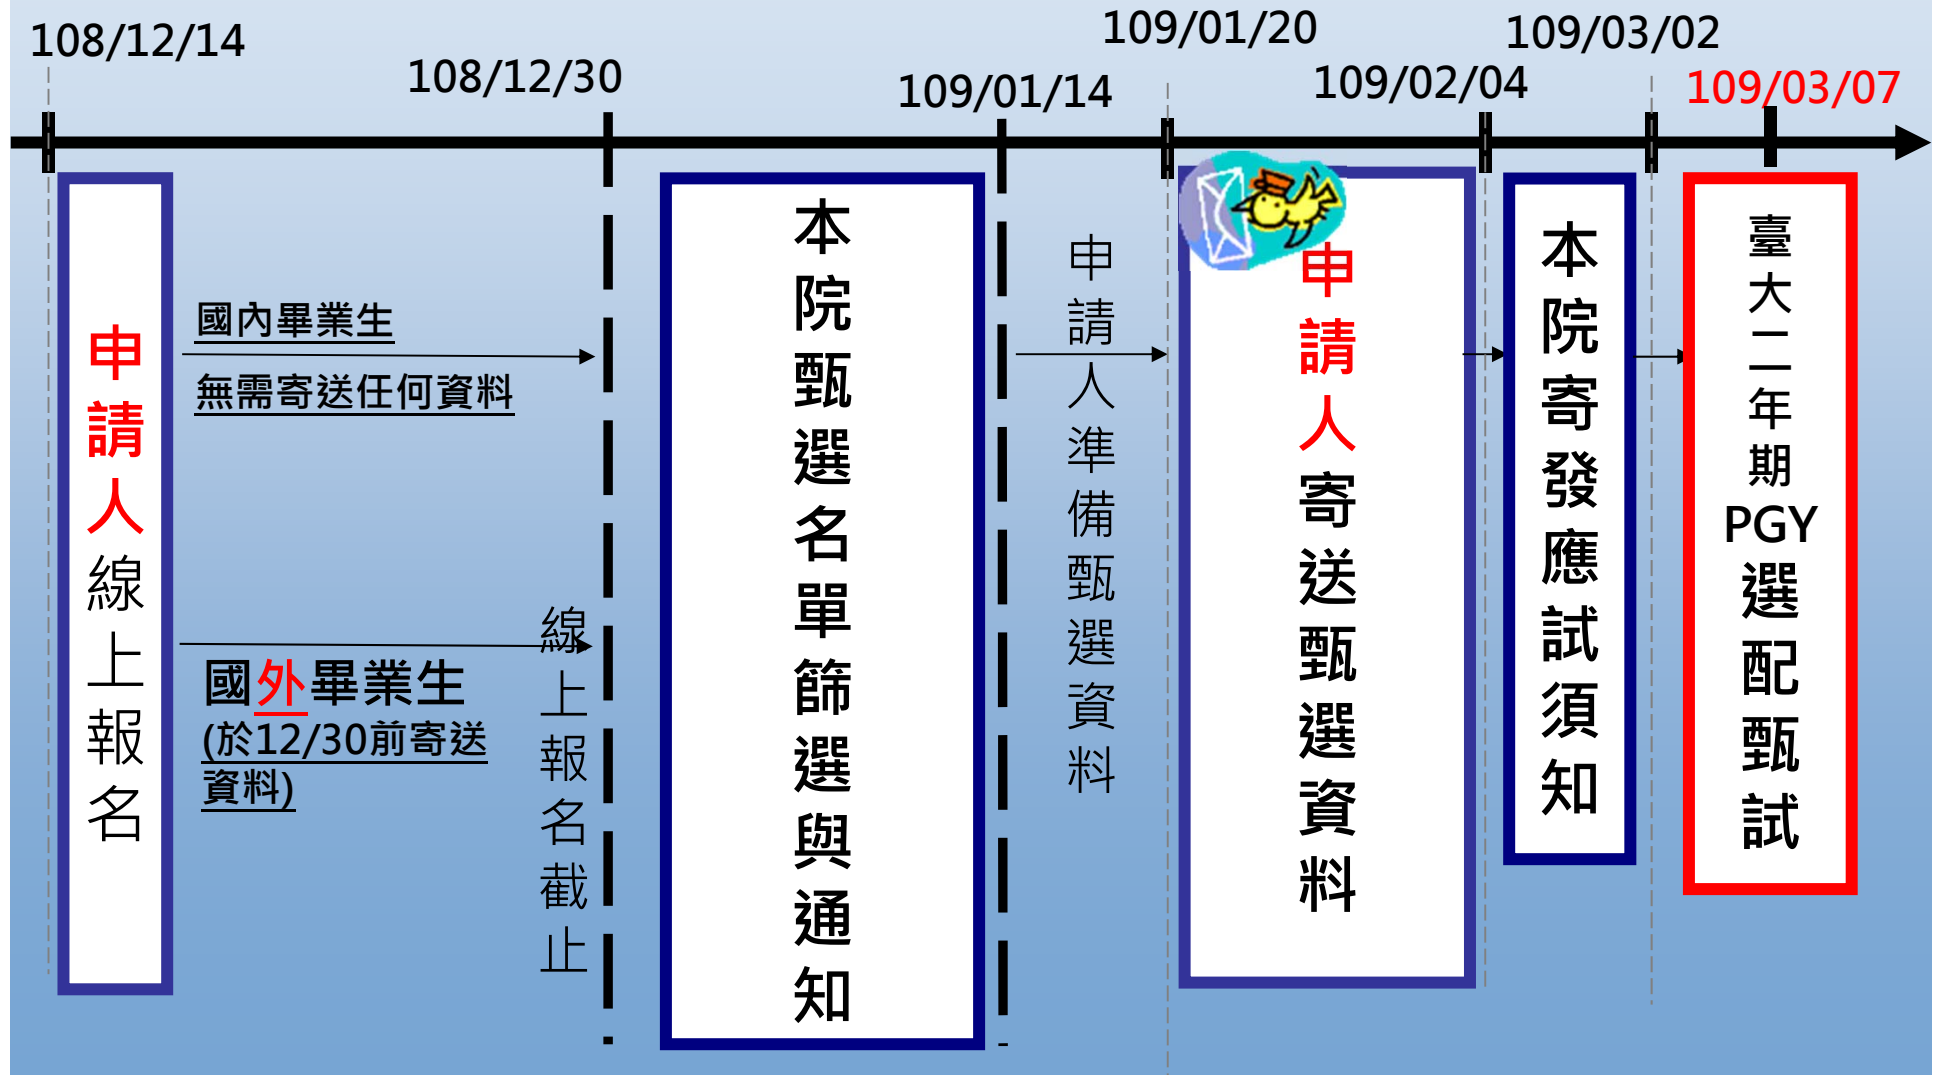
108/12/14

108/12/30

109/01/14

109/01/20

109/02/04

109/03/02

109/03/07

申請人線上報名

國內畢業生

無需寄送任何資料

國外畢業生
(於12/30前寄送資料)

線上報名截止

本院甄選名單篩選與通知

申請人準備甄選資料

申請人寄送甄選資料

本院寄發應試須知

臺大二年期PGY選配甄試